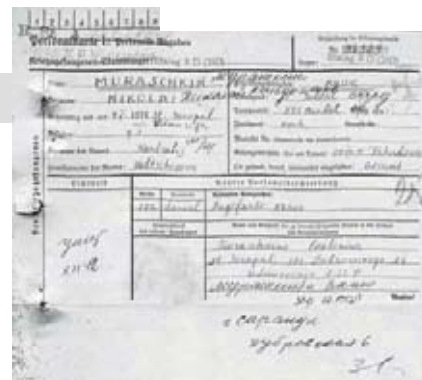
Personalkarte I: Personelle Angaben
Kriegsgefangenen-Stammlager: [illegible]
Nr. 91589
MURASCHKIN
NIKOLAI
Name: MURASCHKIN
Vorname: NIKOLAI
Geburtstag: 07.1920
Religion: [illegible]
Vorname des Vaters: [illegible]
Familienname der Mutter: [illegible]
Staatsangehörigkeit: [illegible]
Dienstgrad: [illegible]
Truppenteil: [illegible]
Zivilberuf: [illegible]
Berufs-Gr.: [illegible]
Matrikel Nr.: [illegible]
Gefangennahme: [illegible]
Ob gesund, krank, verwundet eingeliefert: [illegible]
Lichtbild
Nähere Personalbeschreibung
Größe
Haarfarbe
Besondere Kennzeichen
Fingerabdruck
Name und Anschrift der zu benachrichtigenden Person in der Heimat des Kriegsgefangenen
Kriegsgefangenen
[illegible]
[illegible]
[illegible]
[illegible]
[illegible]
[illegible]
Wenden!
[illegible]
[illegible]